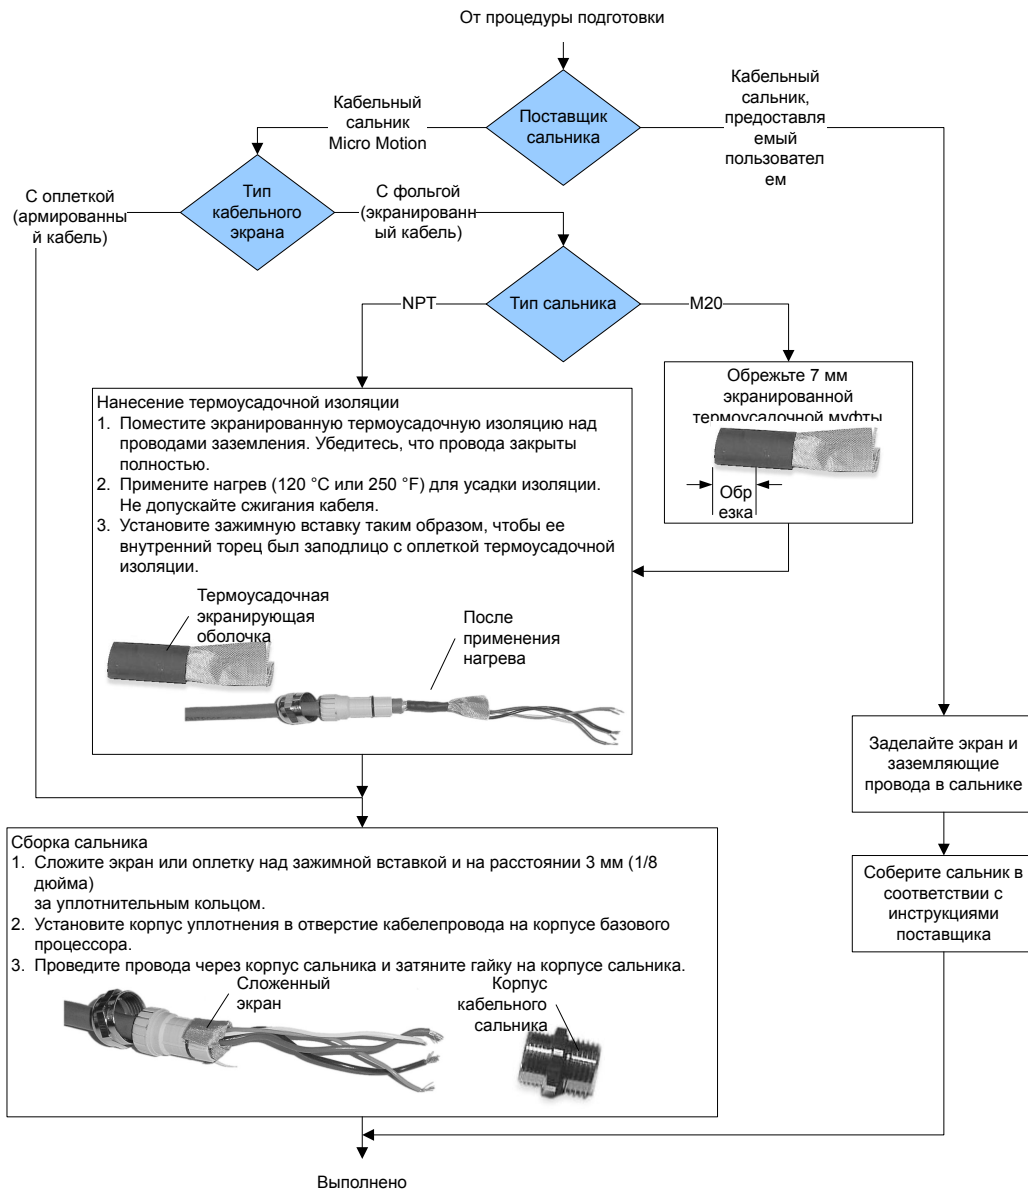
От процедуры подготовки

Поставщик сальника

Кабельный сальник Micro Motion

Кабельный сальник, предоставляемый пользователем

Тип кабельного экрана

С оплеткой (армированный кабель)

С фольгой (экранированный кабель)

Тип сальника

NPT

M20

Обрежьте 7 мм экранированной термоусадочной муфты

Обрезка

Нанесение термоусадочной изоляции
1. Поместите экранированную термоусадочную изоляцию над проводами заземления. Убедитесь, что провода закрыты полностью.
2. Примените нагрев (120 °C или 250 °F) для усадки изоляции. Не допускайте сжигания кабеля.
3. Установите зажимную вставку таким образом, чтобы ее внутренний торец был заподлицо с оплеткой термоусадочной изоляции.

Термоусадочная экранирующая оболочка

После применения нагрева

Заделайте экран и заземляющие провода в сальнике

Сборка сальника
1. Сложите экран или оплетку над зажимной вставкой и на расстоянии 3 мм (1/8 дюйма) за уплотнительным кольцом.
2. Установите корпус уплотнения в отверстие кабелепровода на корпусе базового процессора.
3. Проведите провода через корпус сальника и затяните гайку на корпусе сальника.

Сложенный экран

Корпус кабельного сальника

Соберите сальник в соответствии с инструкциями поставщика

Выполнено